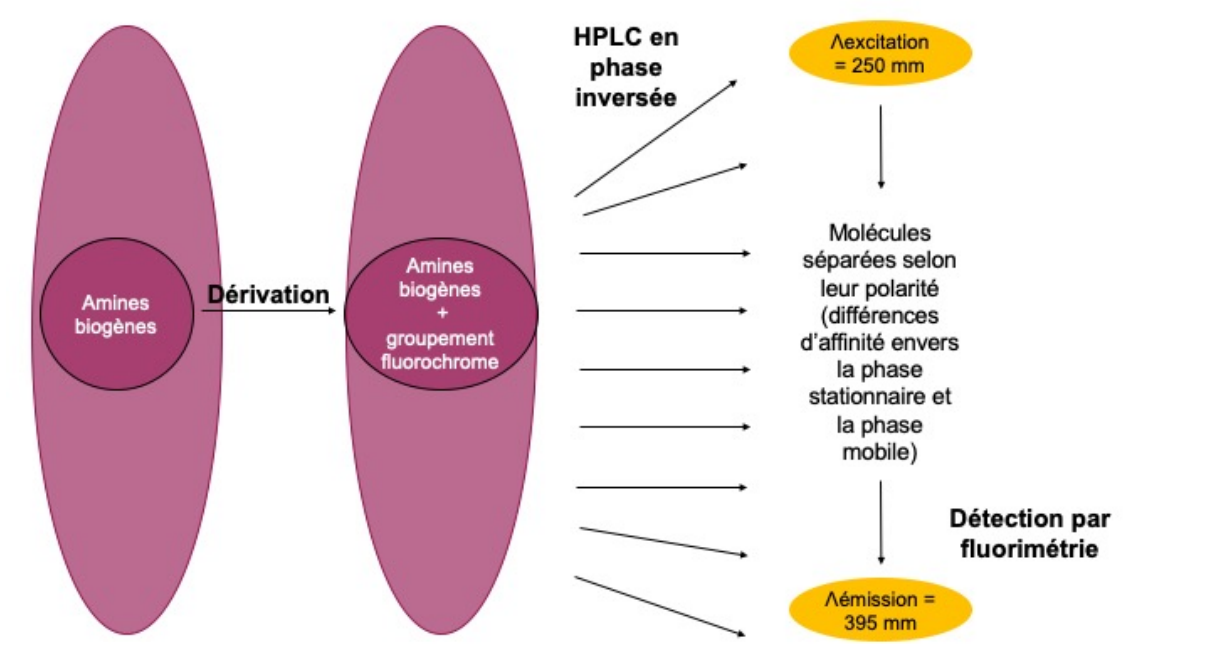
Amines biogènes

Dérivation

Amines biogènes + groupement fluorochrome

HPLC en phase inversée

Λexcitation = 250 mm

Molécules séparées selon leur polarité (différences d'affinité envers la phase stationnaire et la phase mobile)

Détection par fluorimétrie

Λémission = 395 mm